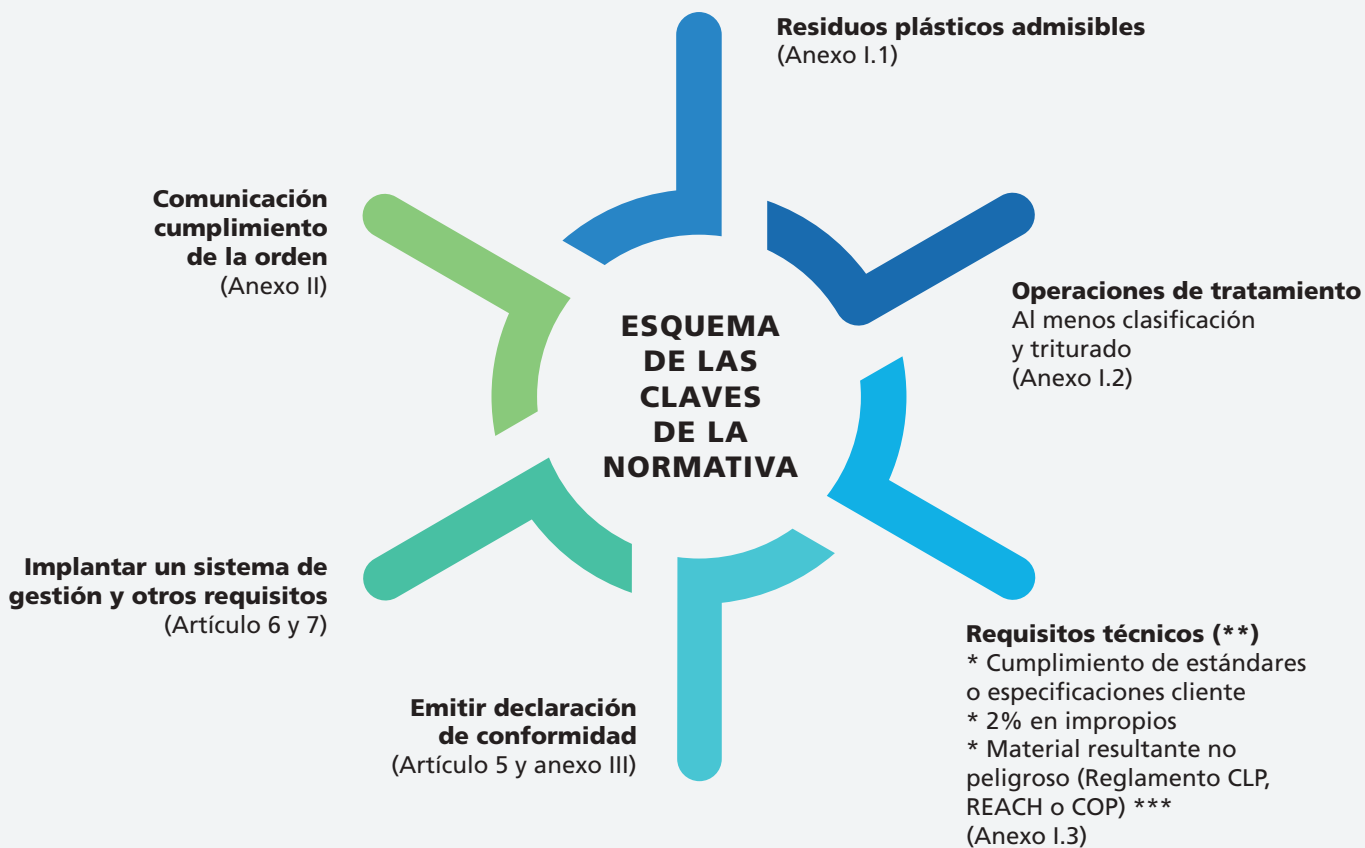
Residuos plásticos admisibles
(Anexo I.1)

Comunicación cumplimiento de la orden
(Anexo II)

ESQUEMA DE LAS CLAVES DE LA NORMATIVA

Operaciones de tratamiento
Al menos clasificación y triturado
(Anexo I.2)

Implantar un sistema de gestión y otros requisitos
(Artículo 6 y 7)

Requisitos técnicos (**)
* Cumplimiento de estándares o especificaciones cliente
* 2% en impropios
* Material resultante no peligroso (Reglamento CLP, REACH o COP) ***
(Anexo I.3)

Emitir declaración de conformidad
(Artículo 5 y anexo III)